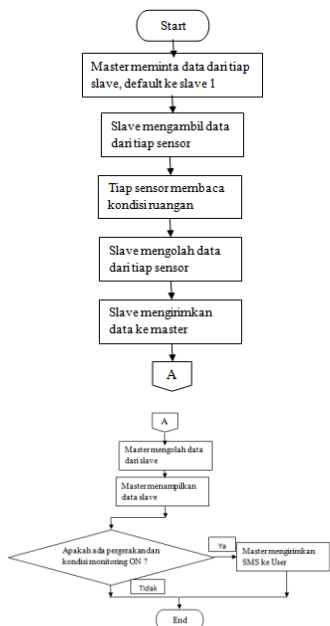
Start

Master meminta data dari tiap slave, default ke slave 1

Slave mengambil data dari tiap sensor

Tiap sensor membaca kondisi ruangan

Slave mengolah data dari tiap sensor

Slave mengirimkan data ke master

A

A

Master mengolah data dari slave

Master menampilkan data slave

Apakah ada pergerakan dan kondisi monitoring ON ?

Ya

Master mengirimkan SMS ke User

Tidak

End